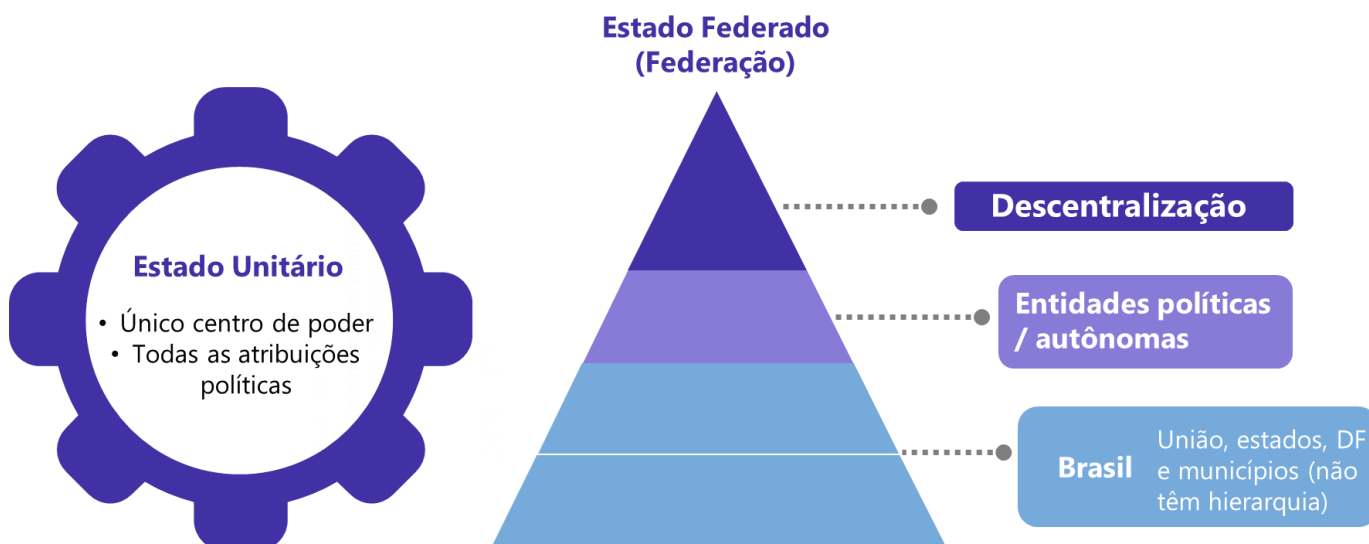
Estado Unitário

• Único centro de poder
• Todas as atribuições políticas

Estado Federado (Federação)

Descentralização

Entidades políticas / autônomas

Brasil

União, estados, DF e municípios (não têm hierarquia)